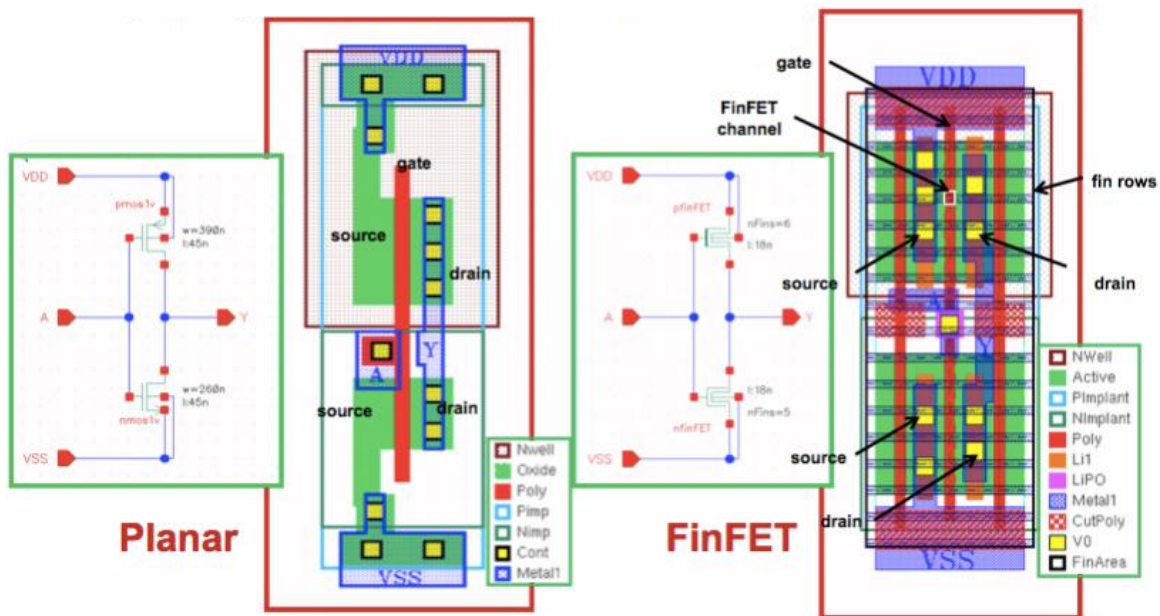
VDD
pmos1v
w=390n
l:45n
A
Y
w=260n
l:45n
nmos1v
VSS

VDD
gate
source
drain
A
Y
source
drain
VSS

Nwell
Oxide
Poly
Pimp
Nimp
Cont
Metal1

Planar

VDD
pfinFET
nFins=6
l:18n
A
Y
l:18n
nFins=5
nfinFET
VSS

gate
FinFET channel
fin rows
source
drain
VDD
A
Y
source
drain
VSS

NWell
Active
PImplant
NImplant
Poly
Li1
LiPO
Metal1
CutPoly
V0
FinArea

FinFET